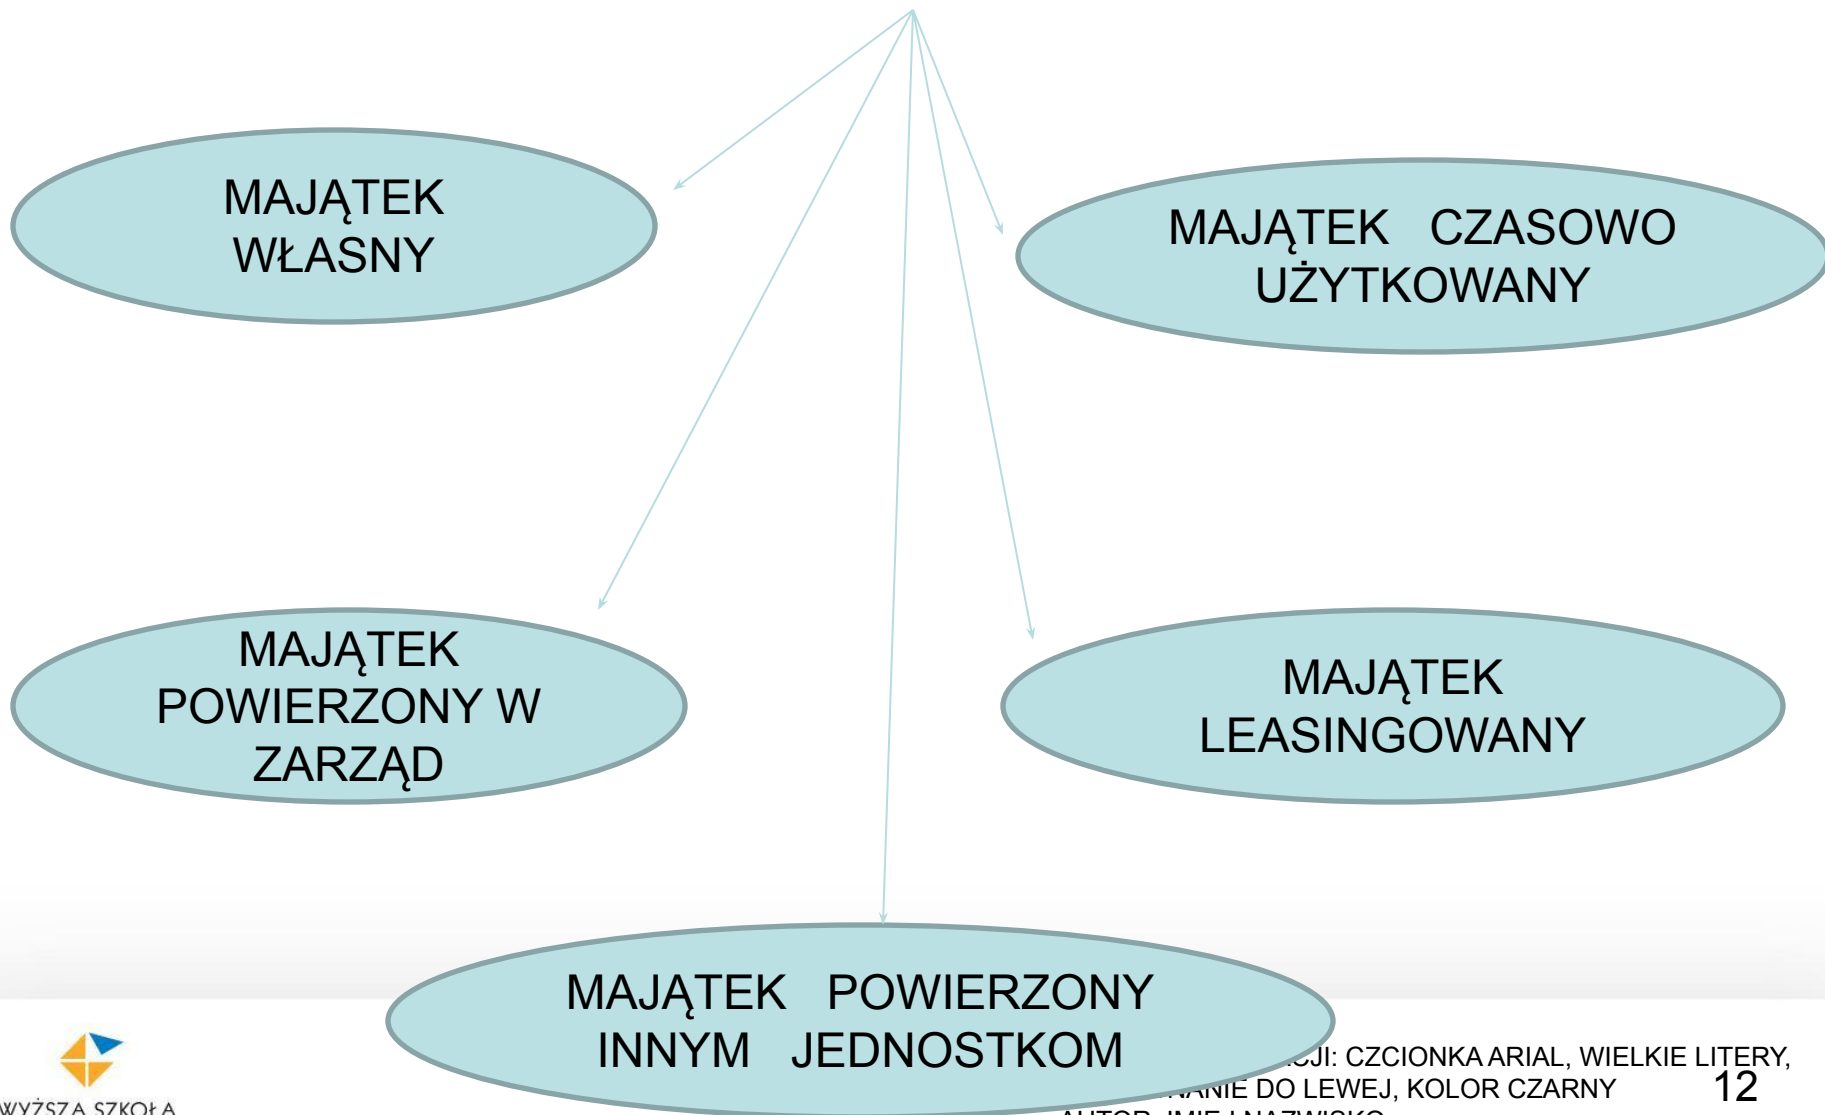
MAJĄTEK WŁASNY

MAJĄTEK CZASOWO UŻYTKOWANY

MAJĄTEK POWIERZONY W ZARZĄD

MAJĄTEK LEASINGOWANY

MAJĄTEK POWIERZONY INNYM JEDNOSTKOM

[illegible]CJI: CZCIONKA ARIAL, WIELKIE LITERY, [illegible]NANIE DO LEWEJ, KOLOR CZARNY

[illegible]

12

WYŻSZA SZKOŁA